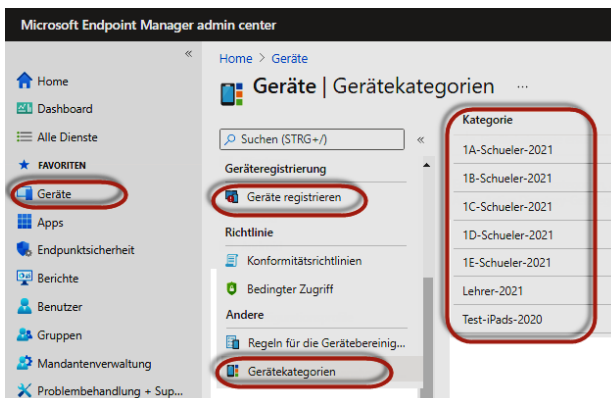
Microsoft Endpoint Manager admin center

«

Home

Dashboard

Alle Dienste

FAVORITEN

Geräte

Apps

Endpunktsicherheit

Berichte

Benutzer

Gruppen

Mandantenverwaltung

Problembehandlung + Sup...

Home > Geräte

Geräte | Gerätekategorien ...

Suchen (STRG+/)

«

Geräteregistrierung

Geräte registrieren

Richtlinie

Konformitätsrichtlinien

Bedingter Zugriff

Andere

Regeln für die Gerätebereinig...

Gerätekategorien

| Kategorie |
|---|
| 1A-Schueler-2021 |
| 1B-Schueler-2021 |
| 1C-Schueler-2021 |
| 1D-Schueler-2021 |
| 1E-Schueler-2021 |
| Lehrer-2021 |
| Test-iPads-2020 |